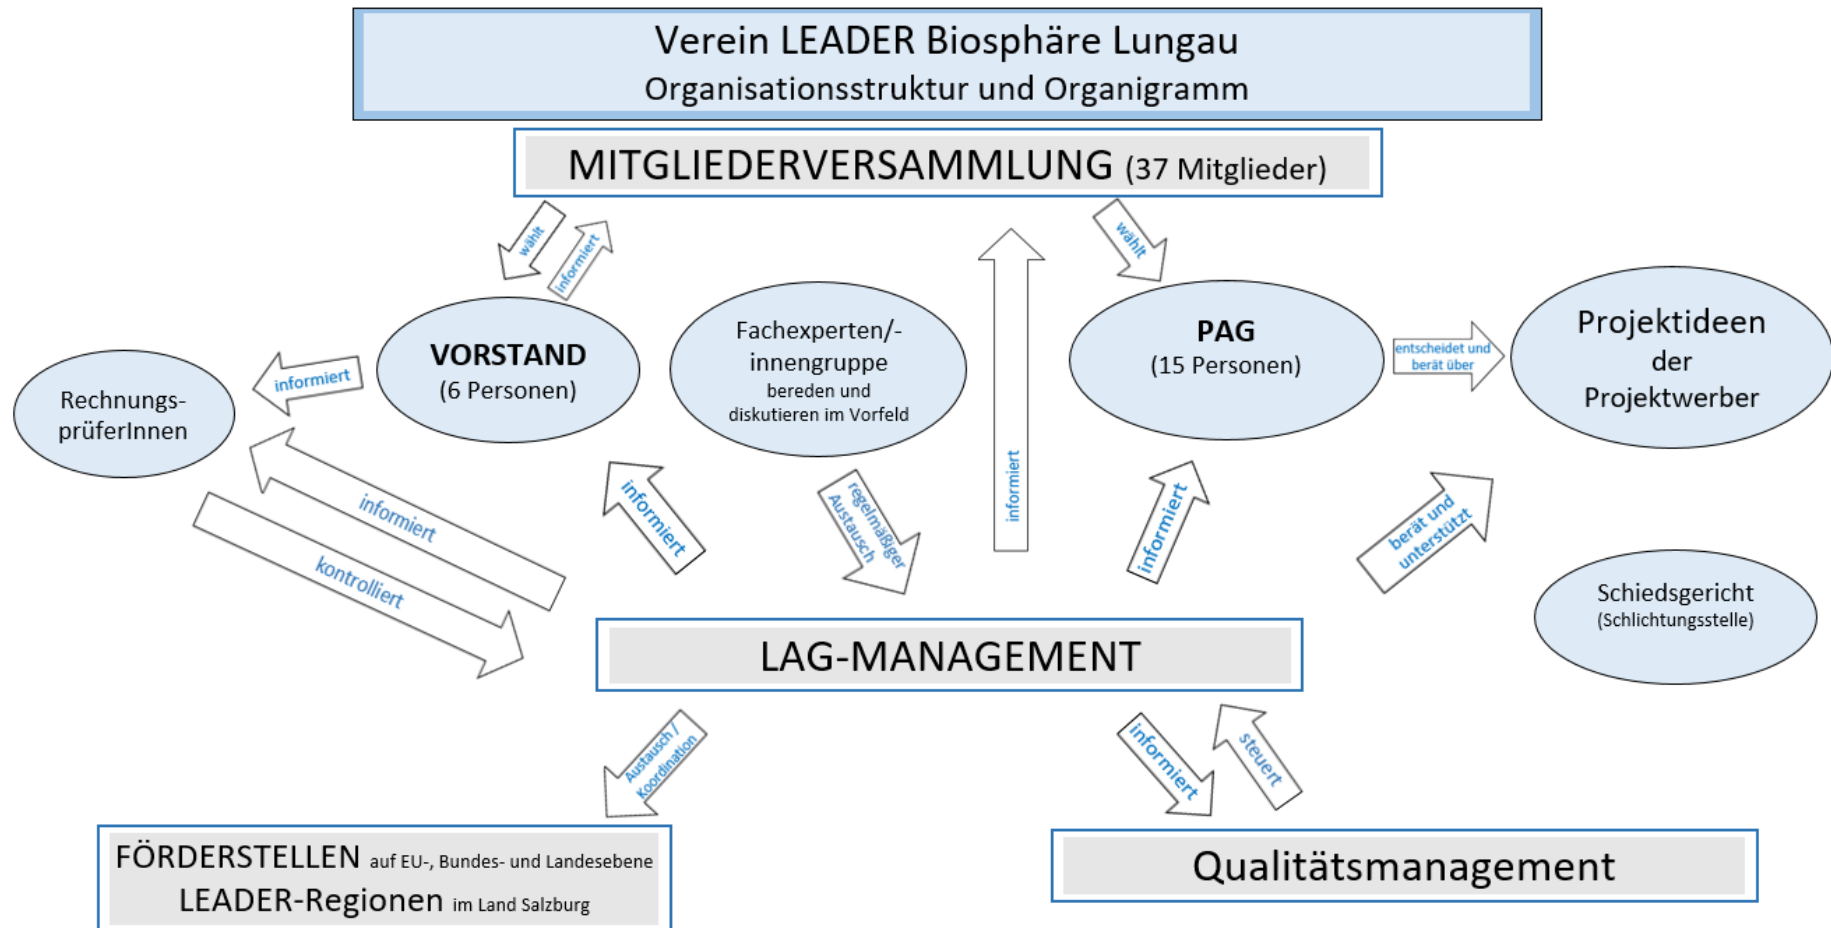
Verein LEADER Biosphäre Lungau
Organisationsstruktur und Organigramm

MITGLIEDERVERSAMMLUNG (37 Mitglieder)

wählt

informiert

wählt

Rechnungs-prüferInnen

informiert

VORSTAND
(6 Personen)

Fachexperten/-innengruppe
bereden und diskutieren im Vorfeld

informiert

PAG
(15 Personen)

entscheidet und berät über

Projektideen der Projektwerber

informiert

kontrolliert

informiert

regelmäßiger Austausch

informiert

berät und unterstützt

Schiedsgericht
(Schlichtungsstelle)

LAG-MANAGEMENT

Austausch / Koordination

informiert

steuert

FÖRDERSTELLEN auf EU-, Bundes- und Landesebene
LEADER-Regionen im Land Salzburg

Qualitätsmanagement